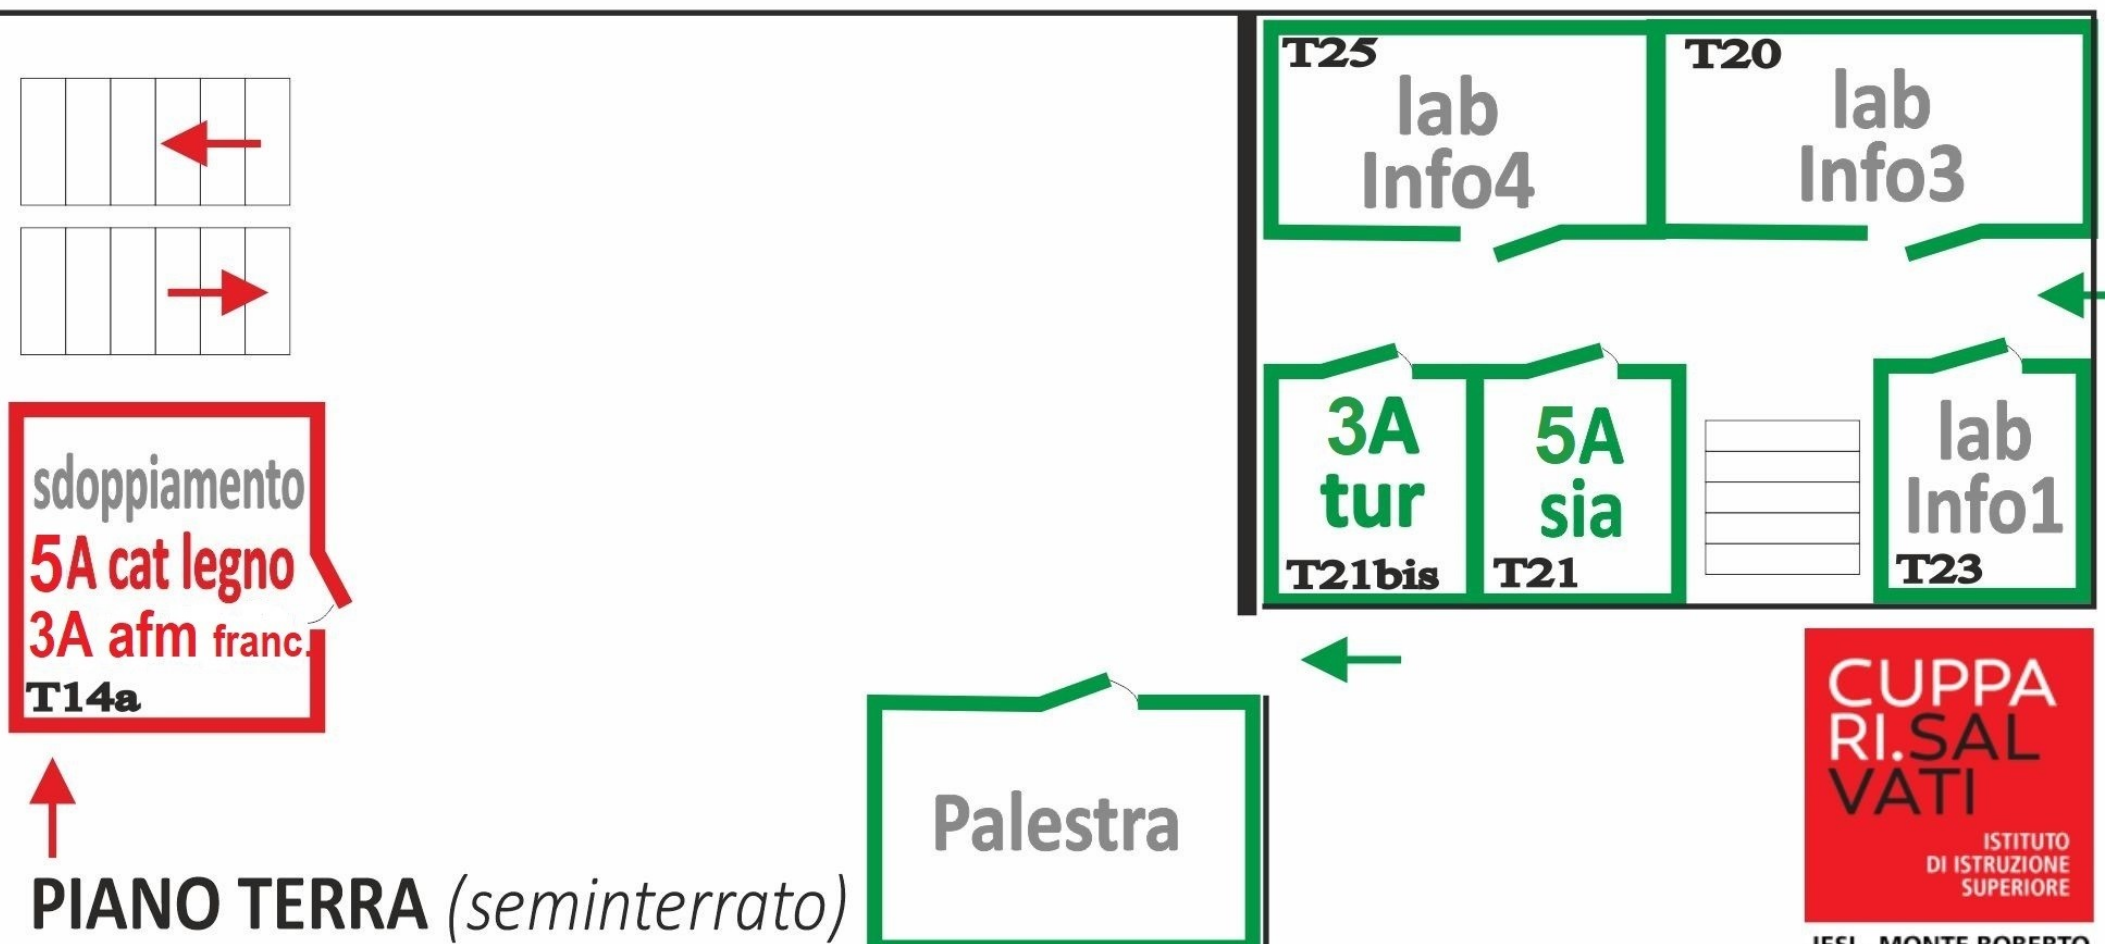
T25
lab
Info4

T20
lab
Info3

3A
tur
T21bis

5A
sia
T21

lab
Info1
T23

sdoppiamento
5A cat legno
3A afm franc.
T14a

Palestra

PIANO TERRA (seminterrato)

CUPPA
RI.SAL
VATI
ISTITUTO
DI ISTRUZIONE
SUPERIORE
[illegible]